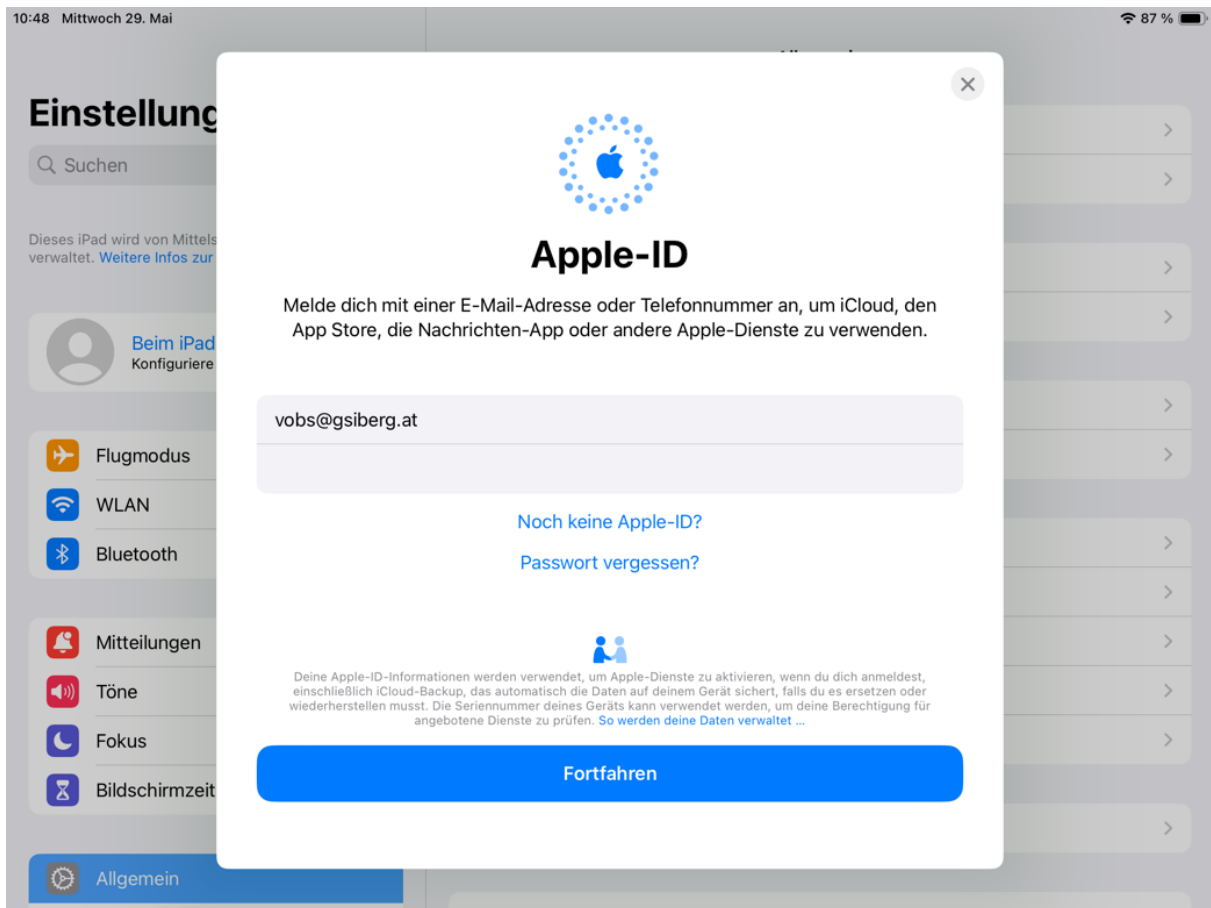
10:48 Mittwoch 29. Mai

87 %

Einstellung

Suchen

Dieses iPad wird von Mittels verwaltet. Weitere Infos zur

Beim iPad
Konfiguriere

Flugmodus

WLAN

Bluetooth

Mitteilungen

Töne

Fokus

Bildschirmzeit

Allgemein

Apple-ID

Melde dich mit einer E-Mail-Adresse oder Telefonnummer an, um iCloud, den App Store, die Nachrichten-App oder andere Apple-Dienste zu verwenden.

vobs@gsiberg.at

Noch keine Apple-ID?

Passwort vergessen?

Deine Apple-ID-Informationen werden verwendet, um Apple-Dienste zu aktivieren, wenn du dich anmeldest, einschließlich iCloud-Backup, das automatisch die Daten auf deinem Gerät sichert, falls du es ersetzen oder wiederherstellen musst. Die Seriennummer deines Geräts kann verwendet werden, um deine Berechtigung für angebotene Dienste zu prüfen. So werden deine Daten verwaltet ...

Fortfahren